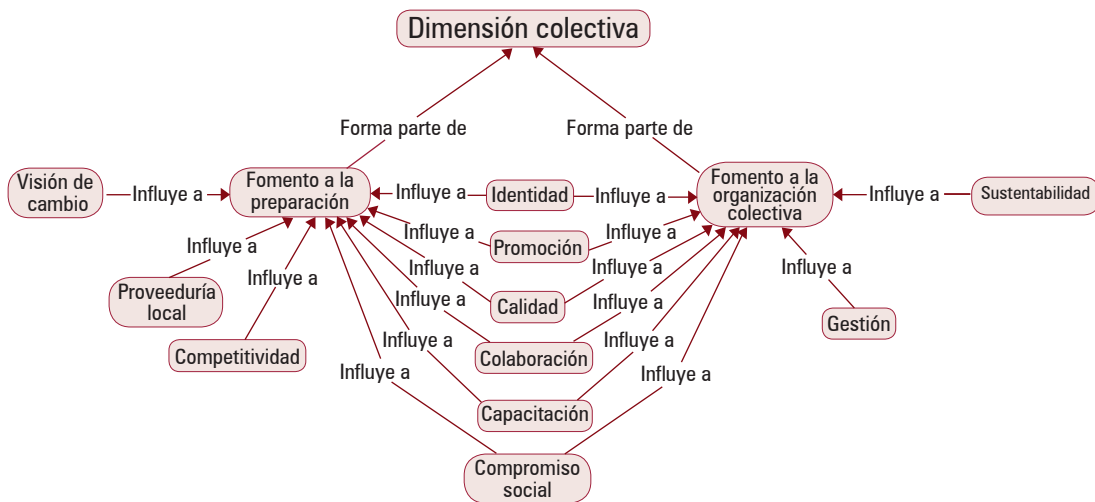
Dimensión colectiva

Forma parte de

Forma parte de

Visión de cambio

Influye a

Fomento a la preparación

Influye a

Identidad

Influye a

Fomento a la organización colectiva

Influye a

Sustentabilidad

Influye a

Influye a

Promoción

Influye a

Proveeduría local

Influye a

Influye a

Influye a

Calidad

Influye a

Influye a

Influye a

Gestión

Influye a

Influye a

Colaboración

Influye a

Competitividad

Influye a

Influye a

Capacitación

Compromiso social